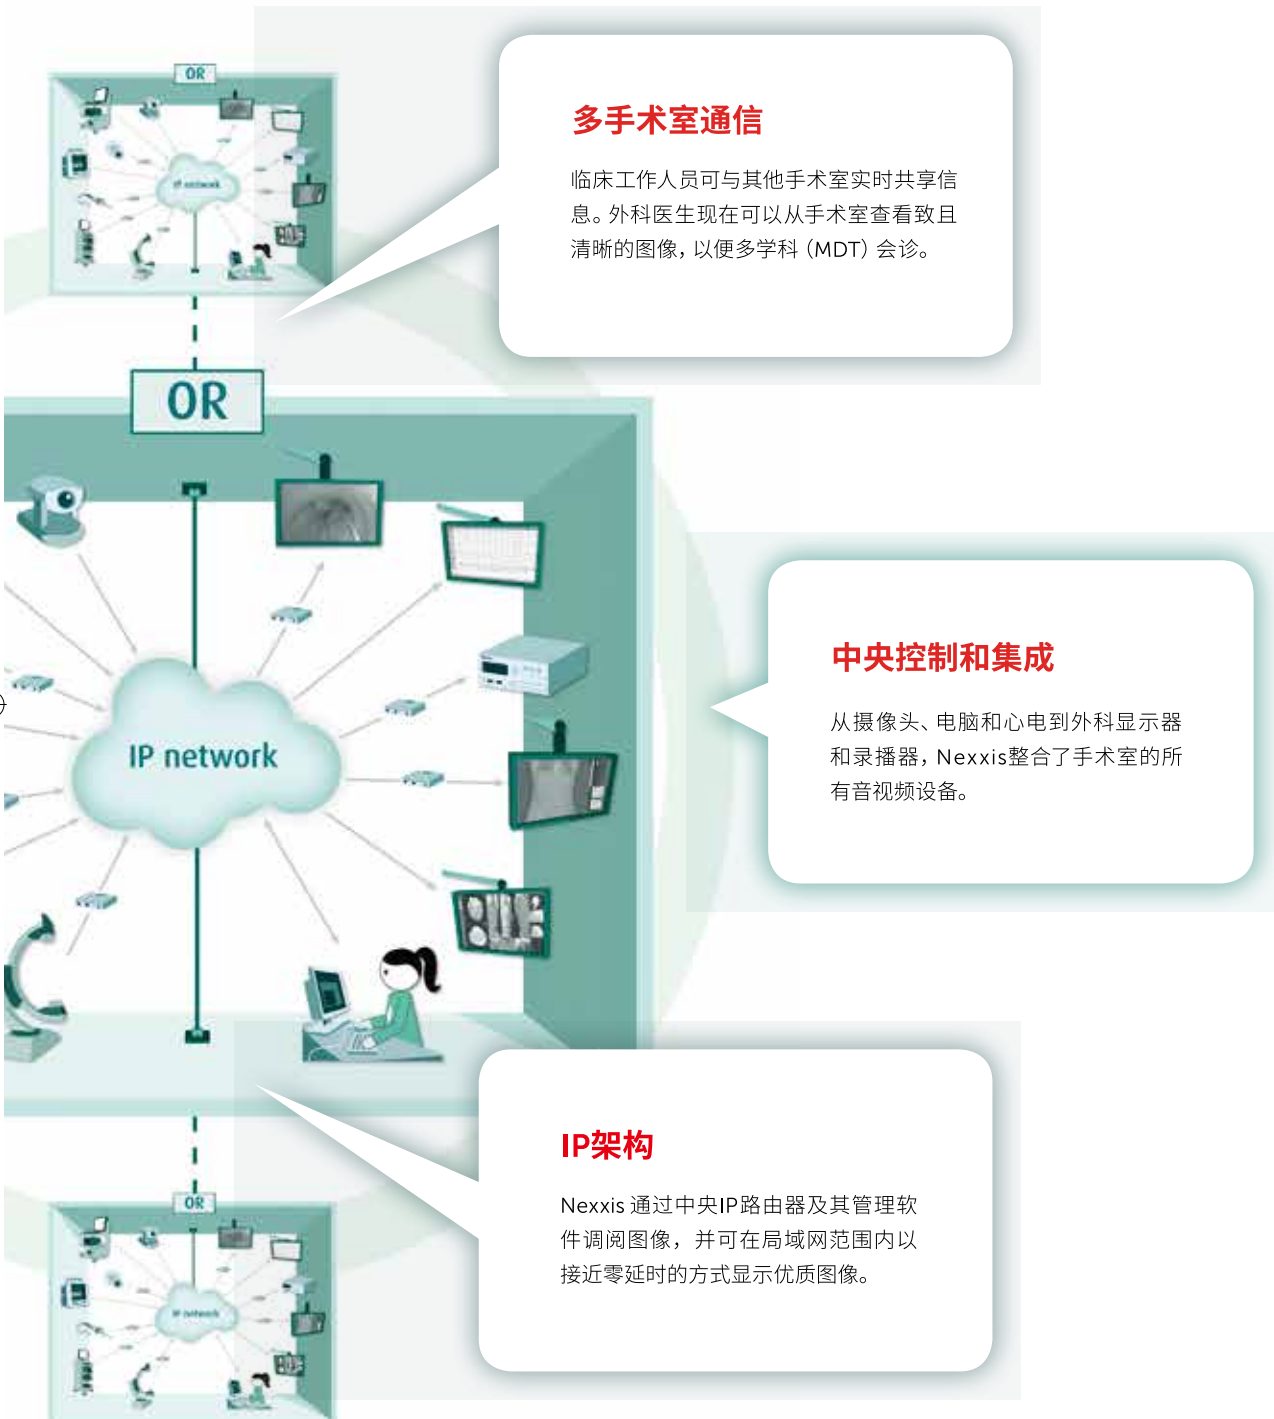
OR

IP network

多手术室通信

临床工作人员可与其他手术室实时共享信息。外科医生现在可以从手术室查看致且清晰的图像，以便多学科（MDT）会诊。

OR

IP network

中央控制和集成

从摄像头、电脑和心电到外科显示器和录播器，Nexxis整合了手术室的所有音视频设备。

OR

IP network

IP架构

Nexxis 通过中央IP路由器及其管理软件调阅图像，并可在局域网范围内以接近零延时的方式显示优质图像。